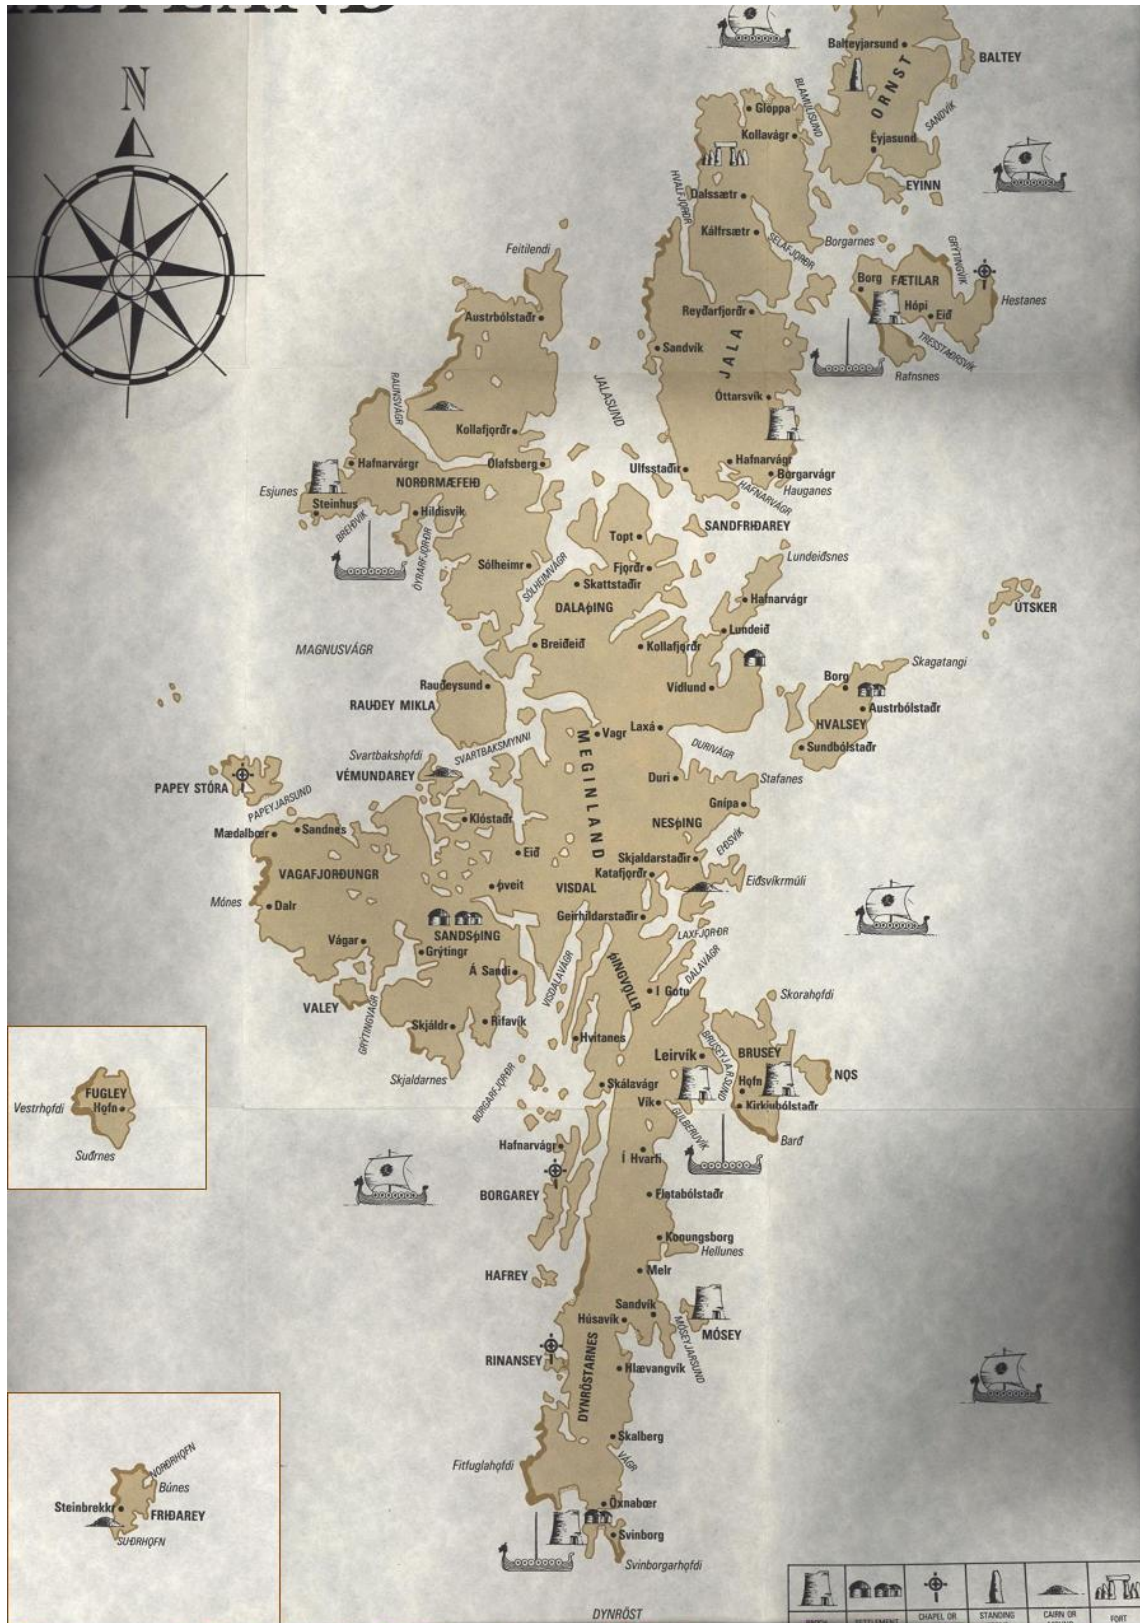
N

Balteyjarsund
BALTEY
ORNST
SANDVÍK
BLÁMULLSUND
Gloppa
Kollavágr
Eyjasund
EYINN
HVALFJǪRÐR
Dalssætr
Kálfsætr
SELAFJǪRÐR
Borgarnes
GRÝTINGVÍK
Borg
FÆTILAR
Hestanes
Hópi
Eið
TRESSTAÐAVÍK
Rafnsnes
Feitilendi
Austrbólstaðr
Reyðarfjǫrðr
Sandvík
JALA
JALASUND
RAUNSVÁGR
Óttarsvík
Kollafjǫrðr
Hafnarvágr
Ólafsberg
Ulfsstaðr
Hafnarvágr
Borgarvágr
Hauganes
HAFNARVÁGR
Esjunes
Steinhus
NORÐRMÆFEIÐ
Hildisvík
SANDFRIÐAREY
BREIÐVÍK
ÓYRARFJǪRÐR
Topt
Sólheimr
SÓLHEIMVÁGR
Fjǫrðr
Skattstaðir
Lundeiðsnes
DALAÞING
Hafnarvágr
ÚTSKER
MAGNUSVÁGR
Breiðeið
Kollafjǫrðr
Lundeið
Skagatangi
Rauðeysund
Víðlund
Borg
RAUÐEY MIKLA
Austrbólstaðr
HVALSEY
Svartbakshǫfði
SVARTBAKSMYNNI
Vagr
Laxá
Sundbólstaðr
VÉMUNDAREY
MEGINLAND
DURIVÁGR
PAPEY STÓRA
PAPEYJARSUND
Duri
Stafanes
Mædalbœr
Sandnes
Klóstaðr
Gnípa
NESÞING
Eið
Skjaldarstaðir
EIÐSVÍK
VAGAFJǪRÐUNGR
Katafjǫrðr
Þveit
VISDAL
Eiðsvíkrmúli
Mónes
Dalr
Geirhildarstaðir
SANDSÞING
Vágar
Grýtingr
LAXFJǪRÐR
Á Sandi
VISDALAVÁGR
ÞINGVǪLLR
DALAVÁGR
VALEY
Í Gotu
Skorahǫfði
GRÝTINGVÁGR
Skjáldr
Rifavík
Hvitanes
Leirvík
BRUSEYJARSUND
BRUSEY
Skjaldarnes
BORGARFJǪRÐR
NǪS
Skálavágr
Hǫfn
FUGLEY
Vestrhǫfði
Hǫfn
Suðrnes
Vík
Kirkiubólstaðr
GILBERUVÍK
Barð
Hafnarvágr
Í Hvarfi
BORGAREY
Flotabólstaðr
Konungsborg
Hellunes
HAFREY
Melr
Sandvík
Húsavík
MÓSEY
MÓSEYJARSUND
RINANSEY
DYNRÓSTARNES
Hlævangvík
Skalberg
NORÐRHǪFN
Fitfuglahǫfði
VÁGR
Búnes
Steinbrekkr
FRIÐAREY
SUÐRHǪFN
Øxnabœr
Svinborg
Svinborgarhǫfði
DYNRÓST
CHAPEL OR
STANDING
CAIRN OR
FORT
SETTLEMENT